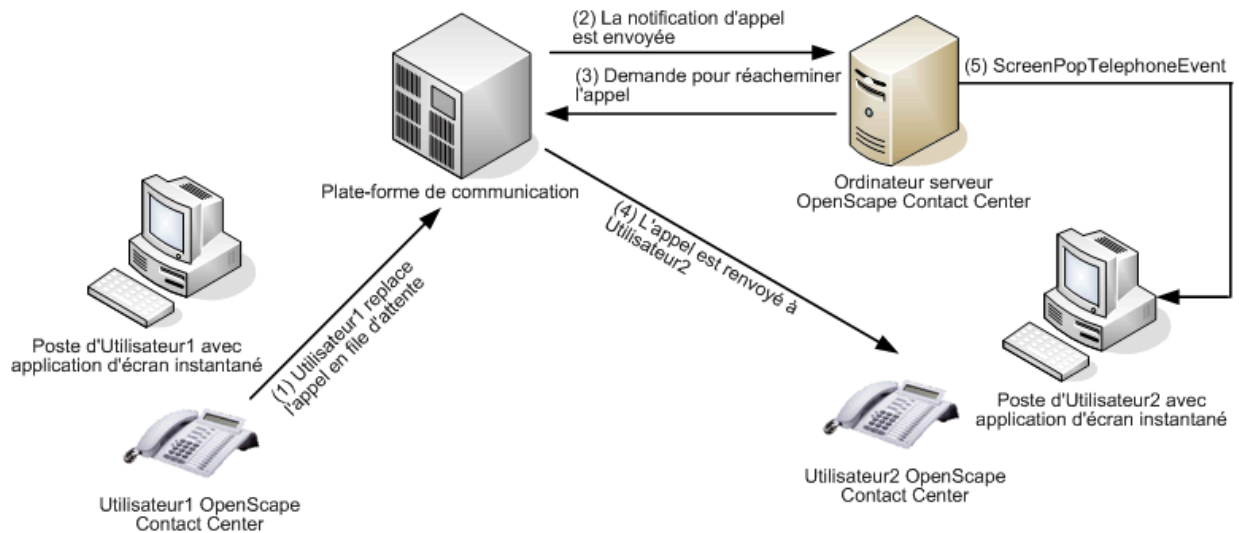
(2) La notification d'appel est envoyée

(3) Demande pour réacheminer l'appel

(5) ScreenPopTelephoneEvent

Plate-forme de communication

Ordinateur serveur OpenScape Contact Center

(4) L'appel est renvoyé à Utilisateur2

(1) Utilisateur1 replace l'appel en file d'attente

Poste d'Utilisateur1 avec application d'écran instantané

Poste d'Utilisateur2 avec application d'écran instantané

Utilisateur2 OpenScape Contact Center

Utilisateur1 OpenScape Contact Center